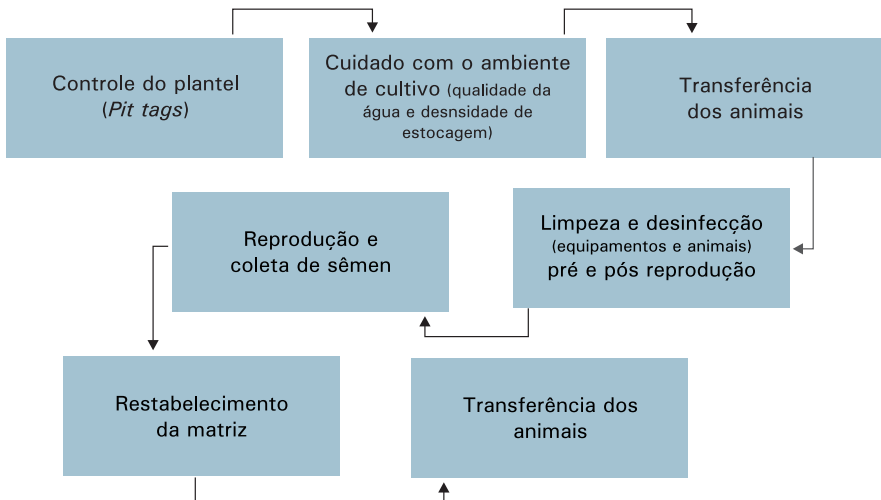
Controle do plantel (*Pit tags*)

Cuidado com o ambiente de cultivo (qualidade da água e desnsidade de estocagem)

Transferência dos animais

Reprodução e coleta de sêmen

Limpeza e desinfecção (equipamentos e animais) pré e pós reprodução

Restabelecimento da matriz

Transferência dos animais